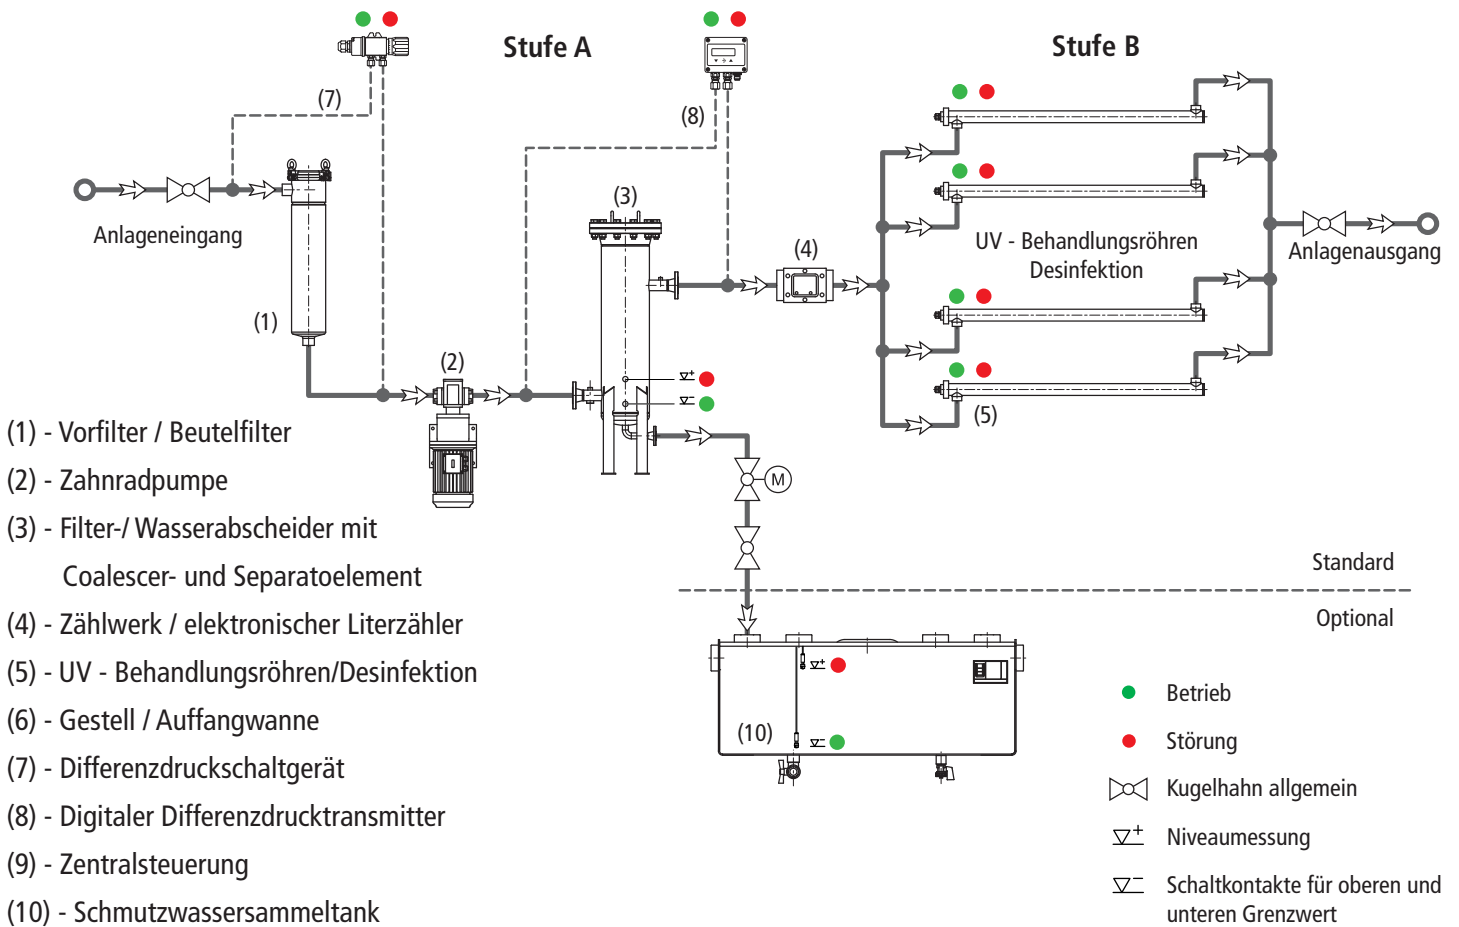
Stufe A

Stufe B

(7)

(8)

Anlageneingang

(3)

(4)

UV - Behandlungsröhren
Desinfektion

Anlagenausgang

(1)

(2)

(5)

M

(1) - Vorfilter / Beutelfilter
(2) - Zahnradpumpe
(3) - Filter-/ Wasserabscheider mit
Coalescer- und Separatoelement
(4) - Zählwerk / elektronischer Literzähler
(5) - UV - Behandlungsröhren/Desinfektion
(6) - Gestell / Auffangwanne
(7) - Differenzdruckschaltgerät
(8) - Digitaler Differenzdrucktransmitter
(9) - Zentralsteuerung
(10) - Schmutzwassersammeltank

Standard

Optional

(10)

Betrieb

Störung

Kugelhahn allgemein

Niveaumessung

Schaltkontakte für oberen und unteren Grenzwert